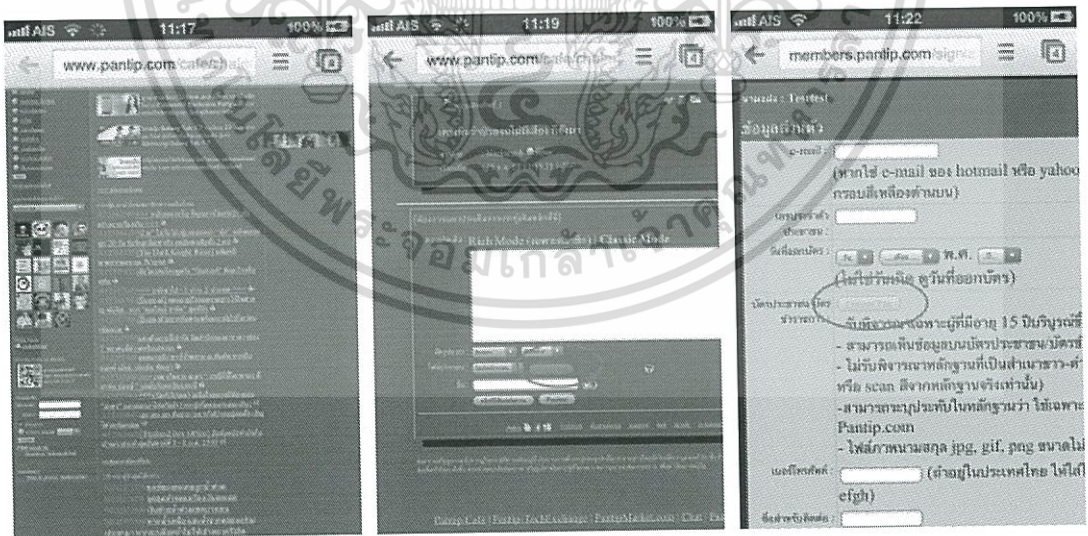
AIS 11:17 100%

www.pantip.com/cafe/cha

AIS 11:19 100%

www.pantip.com/cafe/cha

Rich Mode Classic Mode

Pantip Cafe | Pantip TechExchange | PantipMarket.com | Chat | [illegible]

AIS 11:22 100%

members.pantip.com/signu

สมาชิก : Testtest

ข้อมูลส่วนตัว

e-mail :

(หากใช้ e-mail ของ hotmail หรือ yahoo กรอบสีเหลืองด้านบน)

วันที่ออกบัตร : พ.ศ.

(ไม่ใช่วันเกิด ดูวันที่ออกบัตร)

บัตรประชาชน/บัตรข้าราชการ :

- พิจารณาเฉพาะผู้ที่มีอายุ 15 ปีบริบูรณ์ขึ้
- สามารถเห็นข้อมูลบนบัตรประชาชน/บัตรข้
- ไม่รับพิจารณาหลักฐานที่เป็นสำเนาขาว-ดำ หรือ scan สีจากหลักฐานจริงเท่านั้น)
-สามารถระบุประทับในหลักฐานว่า ใช้เฉพาะ Pantip.com
- ไฟล์ภาพนามสกุล jpg, gif, png ขนาดไม่

เบอร์โทรศัพท์ : (ถ้าอยู่ในประเทศไทย ให้ใส่

efgh)

ที่อยู่สำหรับติดต่อ :